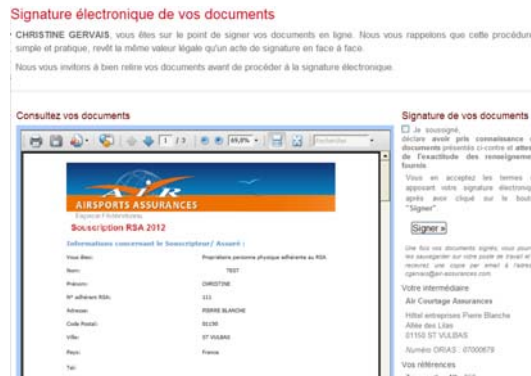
Signature électronique de vos documents

CHRISTINE GERVAIS, vous êtes sur le point de signer vos documents en ligne. Nous vous rappelons que cette procédure simple et pratique, revêt la même valeur légale qu'un acte de signature en face à face.

Nous vous invitons à bien relire vos documents avant de procéder à la signature électronique.

Consultez vos documents

1 / 3 69,8%

AIR
AIRPORTS ASSURANCES
Espace Particuliers

Souscription RSA 2012

Informations concernant le Souscripteur / Assuré :

| | |
|---|---|
| Vous êtes: | Propriétaire personne physique adhérente au RSA |
| Nom: | TEST |
| Prénom: | CHRISTINE |
| N° adhérent RSA: | 111 |
| Adresse: | PIERRE BLANCHE |
| Code Postal: | 01150 |
| Ville: | ST VULBAS |
| Pays: | France |
| Tel: | |

Signature de vos documents

Je soussigné, déclare avoir pris connaissance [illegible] documents présentés ci-contre et atte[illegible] de l'exactitude des renseigne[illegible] fournis

Vous en acceptez les termes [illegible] apposant votre signature électroni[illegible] après avoir cliqué sur le bout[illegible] "Signer".

Signer »

Une fois vos documents signés, vous pourr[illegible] les sauvegarder sur votre poste de travail et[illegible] recevrez une copie par email à l'adres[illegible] cgervais@air-assurances.com

Votre intermédiaire

Air Courtage Assurances

Hôtel entreprises Pierre Blanche
Allée des Lilas
01150 ST VULBAS

Numéro ORIAS : 07000679

Vos références